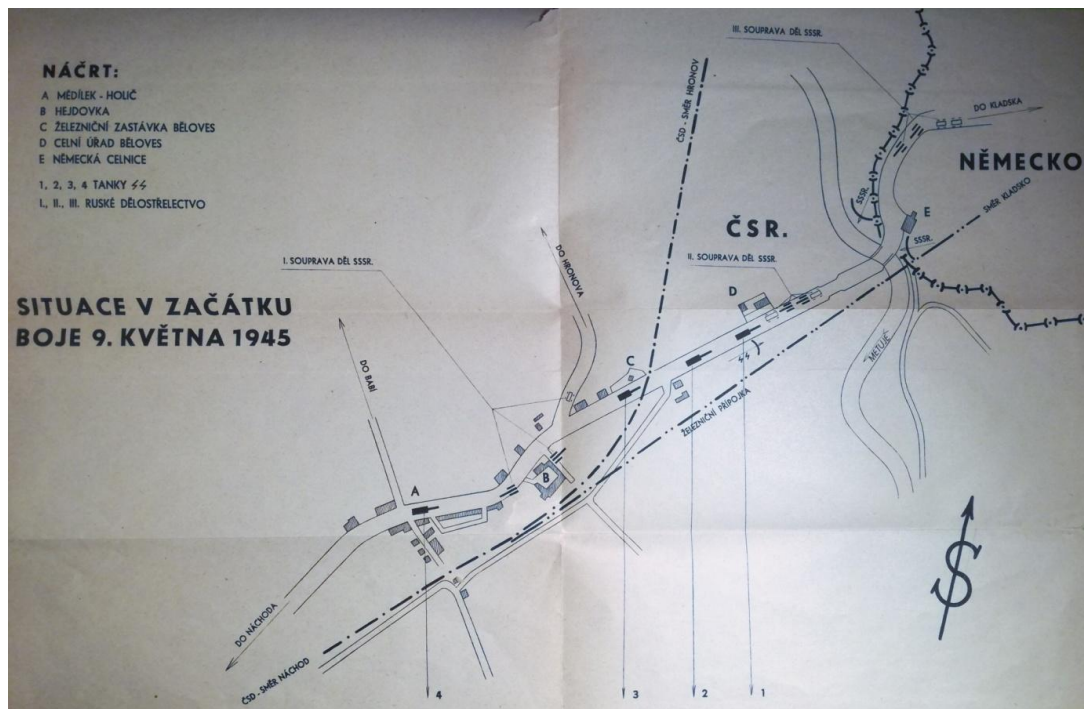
NÁČRT:
A MÉDÍLEK - HOLIČ
B HEJDOVKA
C ŽELEZNIČNÍ ZASTÁVKA BĚLOVES
D CELNÍ ÚŘAD BĚLOVES
E NĚMECKÁ CELNICE

1, 2, 3, 4 TANKY ϟϟ
I., II., III. RUSKÉ DĚLOSTŘELECTVO

SITUACE V ZAČÁTKU BOJE 9. KVĚTNA 1945

III. SOUPRAVA DĚL SSSR.
DO KLADSKA
NĚMECKO
ČSD - SMĚR HRONOV
DO HRONOVA
ČSR.
SSSR.
E
SMĚR KLADSKO
SSSR.
I. SOUPRAVA DĚL SSSR.
II. SOUPRAVA DĚL SSSR.
D
DO BABÍ
C
ϟϟ
ŽELEZNIČNÍ PŘÍPOJKA
METUJE
B
A
DO NÁCHODA
ČSD - SMĚR NÁCHOD
4
3
2
1
S